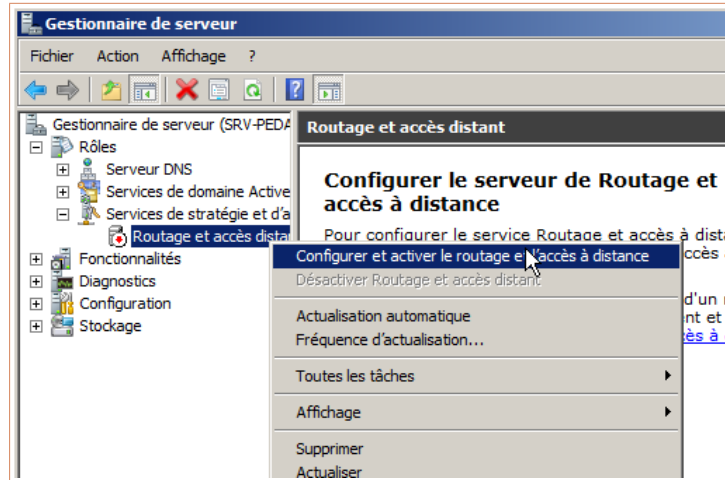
Gestionnaire de serveur

Fichier Action Affichage ?

Gestionnaire de serveur (SRV-PEDA
Rôles
Serveur DNS
Services de domaine Active
Services de stratégie et d'a
Routage et accès distar
Fonctionnalités
Diagnostics
Configuration
Stockage

Routage et accès distant

Configurer le serveur de Routage et accès à distance

Pour configurer le service Routage et accès à dista
ccès
d'un n
ent et
cès à

Configurer et activer le routage et l'accès à distance
Désactiver Routage et accès distant
Actualisation automatique
Fréquence d'actualisation...
Toutes les tâches
Affichage
Supprimer
Actualiser